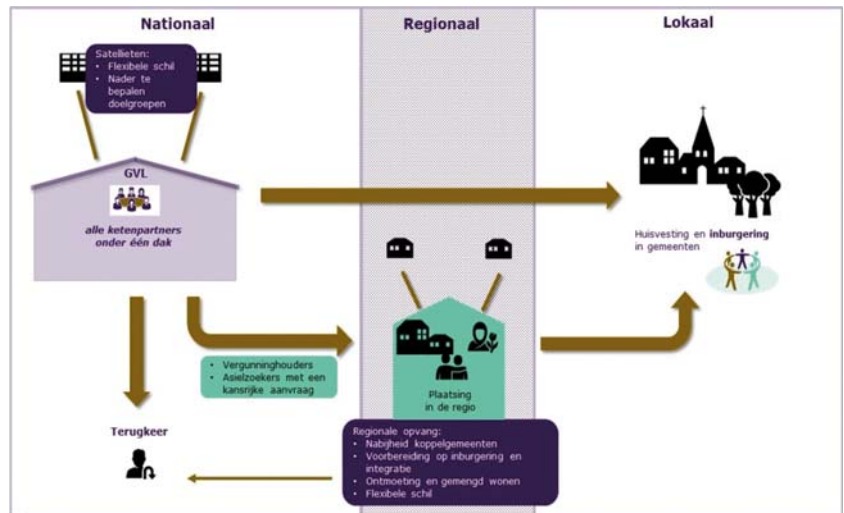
Nationaal

Regionaal

Lokaal

Satellieten:
• Flexibele schil
• Nader te bepalen doelgroepen

GVL

alle ketenpartners onder één dak

Huisvesting en inburgering in gemeenten

• Vergunninghouders
• Asielzoekers met een kansrijke aanvraag

Plaatsing in de regio

Terugkeer

Regionale opvang:
• Nabijheid koppelgemeenten
• Voorbereiding op inburgering en integratie
• Ontmoeting en gemengd wonen
• Flexibele schil